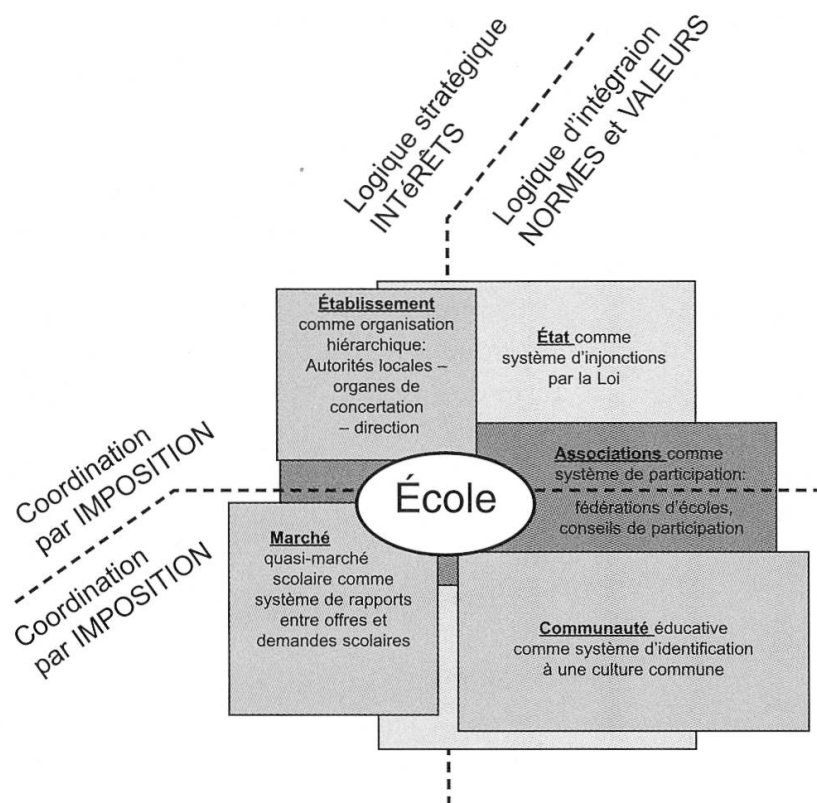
Logique stratégique
INTéRÊTS

Logique d'intégraion
NORMES et VALEURS

Établissement
comme organisation hiérarchique:
Autorités locales – organes de concertation – direction

État comme système d'injonctions par la Loi

Coordination
par IMPOSITION

Associations comme système de participation:
fédérations d'écoles, conseils de participation

École

Coordination
par IMPOSITION

Marché
quasi-marché scolaire comme système de rapports entre offres et demandes scolaires

Communauté éducative
comme système d'identification à une culture commune